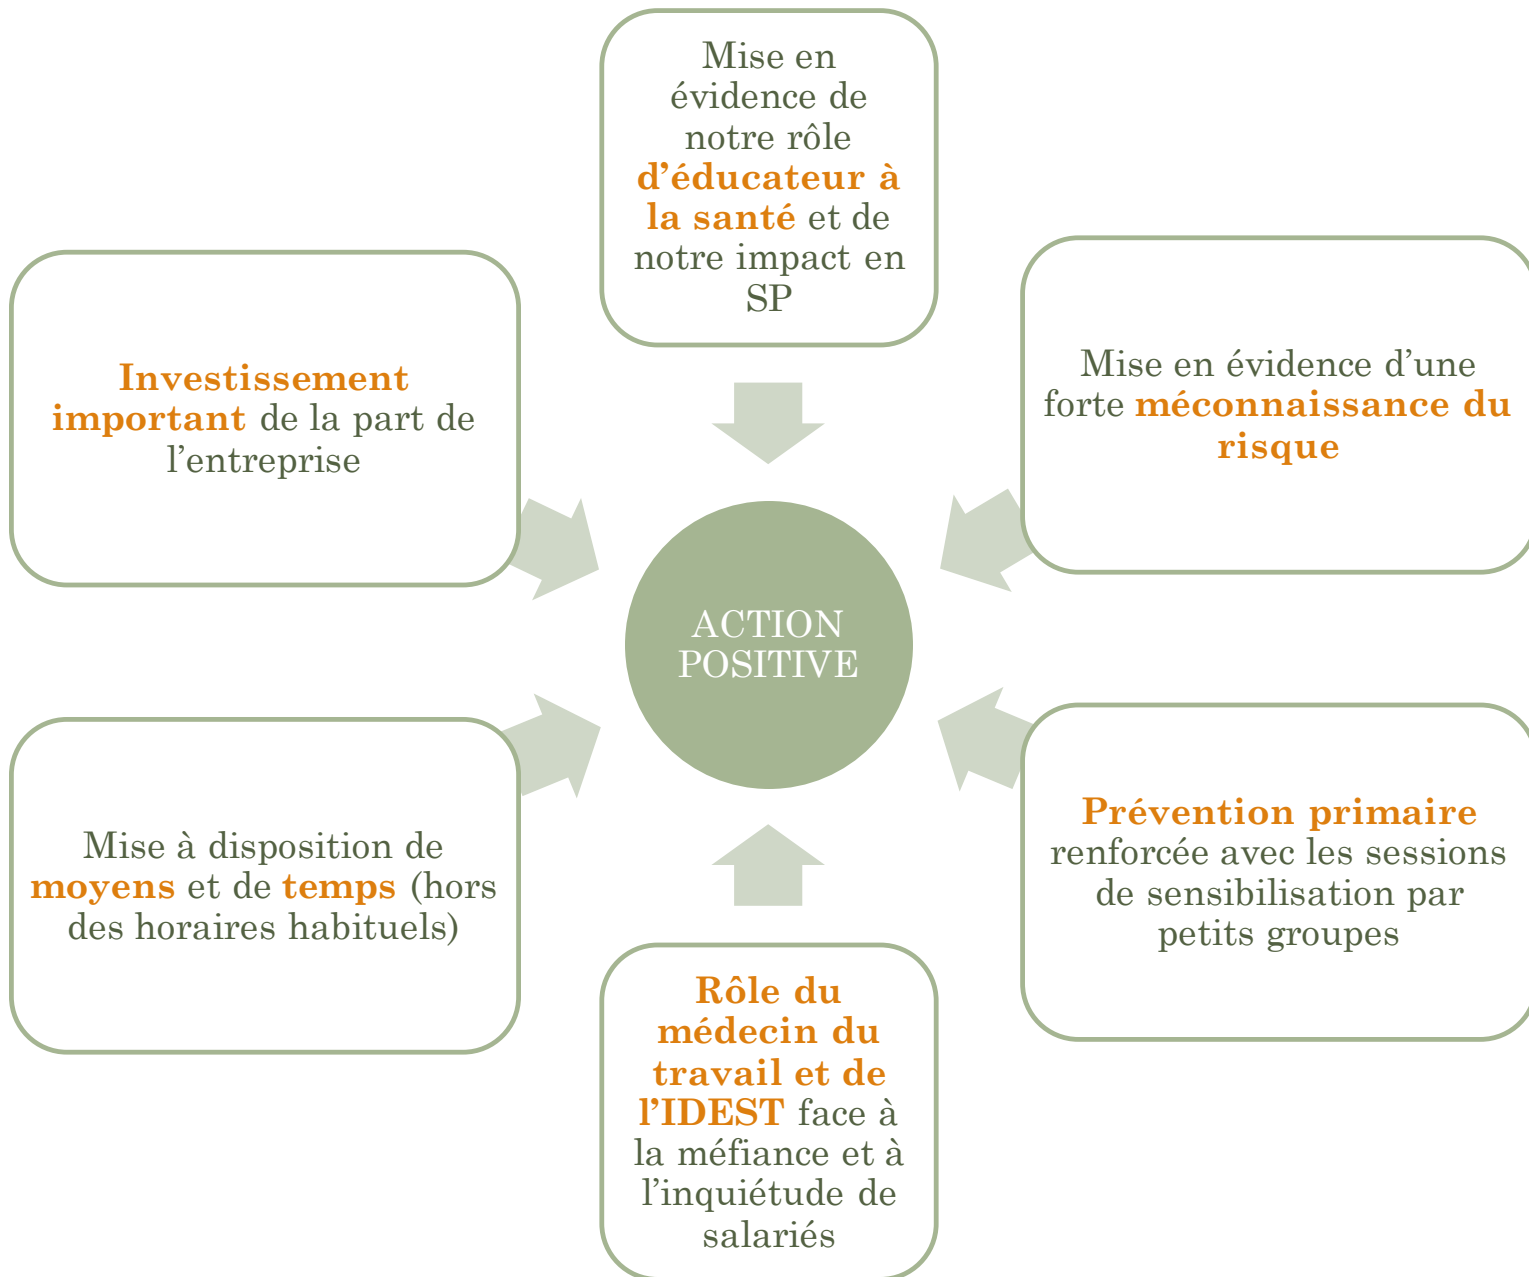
Mise en évidence de notre rôle d’éducateur à la santé et de notre impact en SP

Investissement important de la part de l’entreprise

Mise en évidence d’une forte méconnaissance du risque

ACTION POSITIVE

Mise à disposition de moyens et de temps (hors des horaires habituels)

Prévention primaire renforcée avec les sessions de sensibilisation par petits groupes

Rôle du médecin du travail et de l’IDEST face à la méfiance et à l’inquiétude de salariés